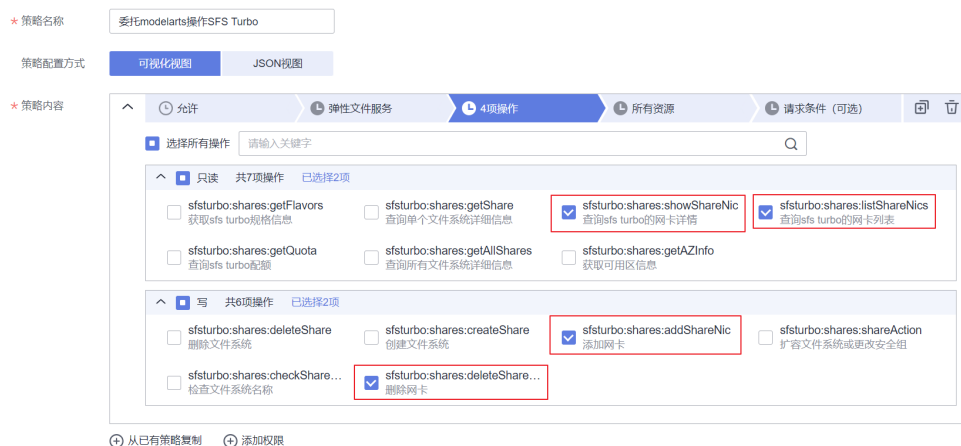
* 策略名称 委托modelarts操作SFS Turbo

策略配置方式 可视化视图 JSON视图

* 策略内容

允许 | 弹性文件服务 | 4项操作 | 所有资源 | 请求条件（可选）

选择所有操作

请输入关键字

只读 共7项操作 已选择2项

sfsturbo:shares:getFlavors
获取sfs turbo规格信息

sfsturbo:shares:getShare
查询单个文件系统详细信息

sfsturbo:shares:showShareNic
查询sfs turbo的网卡详情

sfsturbo:shares:listShareNics
查询sfs turbo的网卡列表

sfsturbo:shares:getQuota
查询sfs turbo配额

sfsturbo:shares:getAllShares
查询所有文件系统详细信息

sfsturbo:shares:getAZInfo
获取可用区信息

写 共6项操作 已选择2项

sfsturbo:shares:deleteShare
删除文件系统

sfsturbo:shares:createShare
创建文件系统

sfsturbo:shares:addShareNic
添加网卡

sfsturbo:shares:shareAction
扩容文件系统或更改安全组

sfsturbo:shares:checkShare...
检查文件系统名称

sfsturbo:shares:deleteShare...
删除网卡

从已有策略复制 添加权限